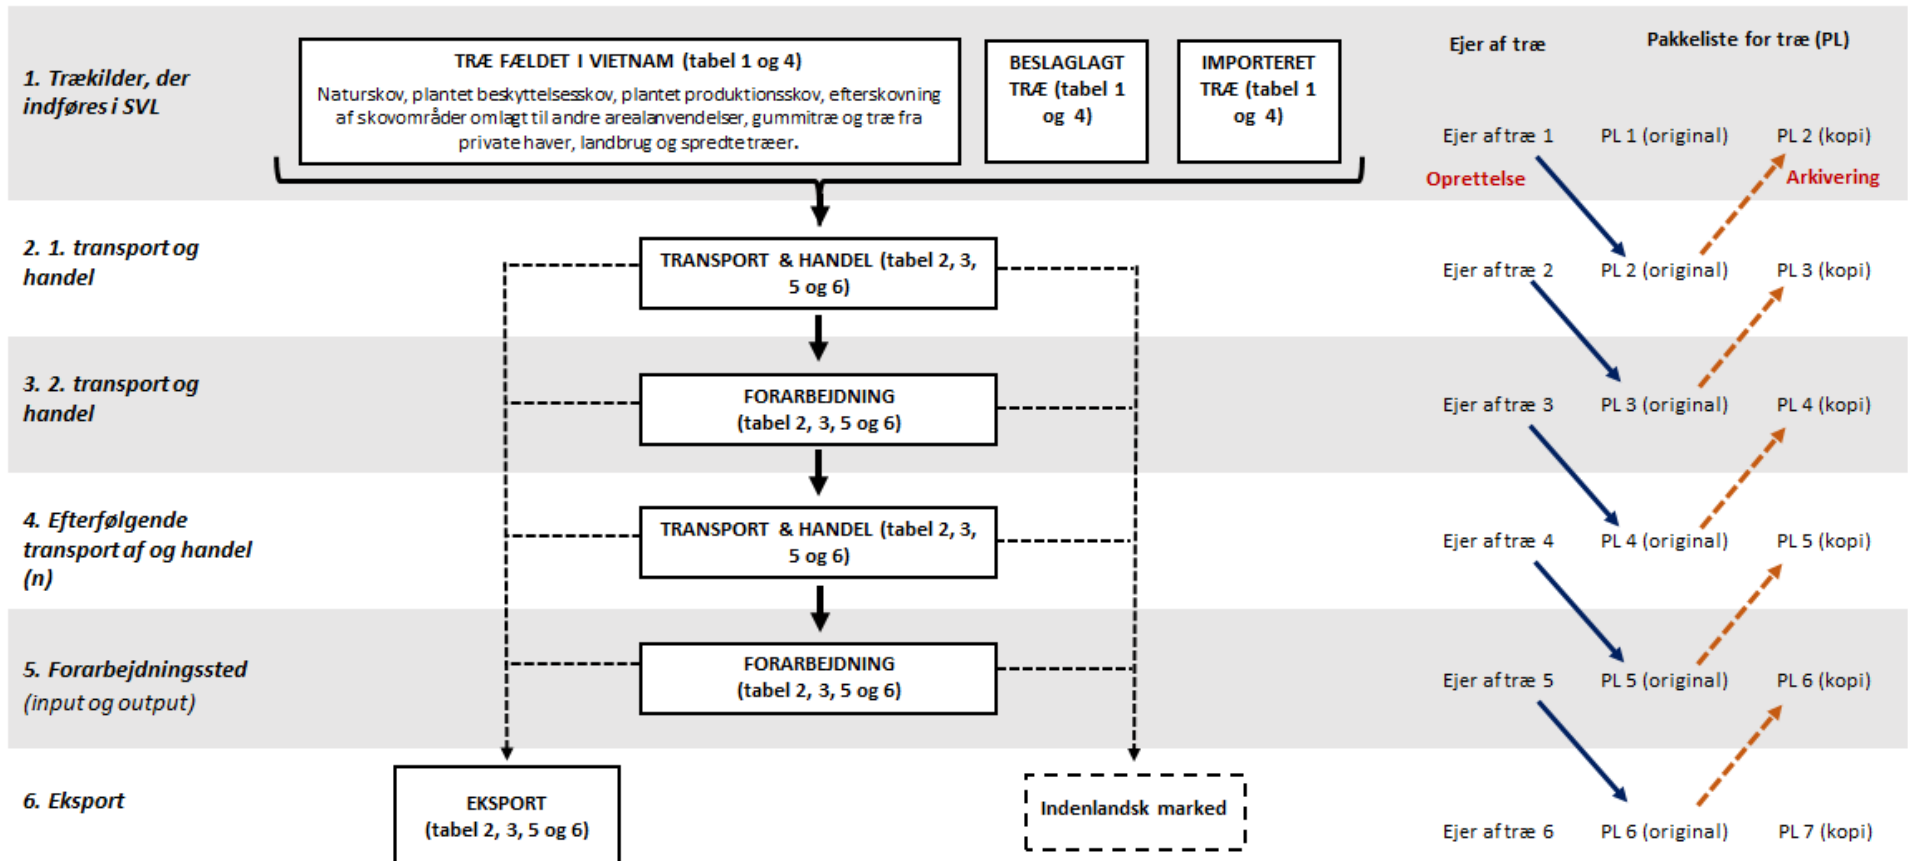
1. Trækilder, der indføres i SVL

TRÆ FÆLDET I VIETNAM (tabel 1 og 4)
Naturskov, plantet beskyttelsesskov, plantet produktionsskov, efterskovning af skovområder omlagt til andre arealanvendelser, gummitræ og træ fra private haver, landbrug og spredte træer.

BESLAGLAGT TRÆ (tabel 1 og 4)

IMPORTERET TRÆ (tabel 1 og 4)

Ejer af træ

Pakkeliste for træ (PL)

Ejer af træ 1 PL 1 (original) PL 2 (kopi)

Oprettelse

Arkivering

2. 1. transport og handel

TRANSPORT & HANDEL (tabel 2, 3, 5 og 6)

Ejer af træ 2 PL 2 (original) PL 3 (kopi)

3. 2. transport og handel

FORARBEJDNING (tabel 2, 3, 5 og 6)

Ejer af træ 3 PL 3 (original) PL 4 (kopi)

4. Efterfølgende transport af og handel (n)

TRANSPORT & HANDEL (tabel 2, 3, 5 og 6)

Ejer af træ 4 PL 4 (original) PL 5 (kopi)

5. Forarbejdningssted (input og output)

FORARBEJDNING (tabel 2, 3, 5 og 6)

Ejer af træ 5 PL 5 (original) PL 6 (kopi)

6. Eksport

EKSPORT (tabel 2, 3, 5 og 6)

Indenlandsk marked

Ejer af træ 6 PL 6 (original) PL 7 (kopi)